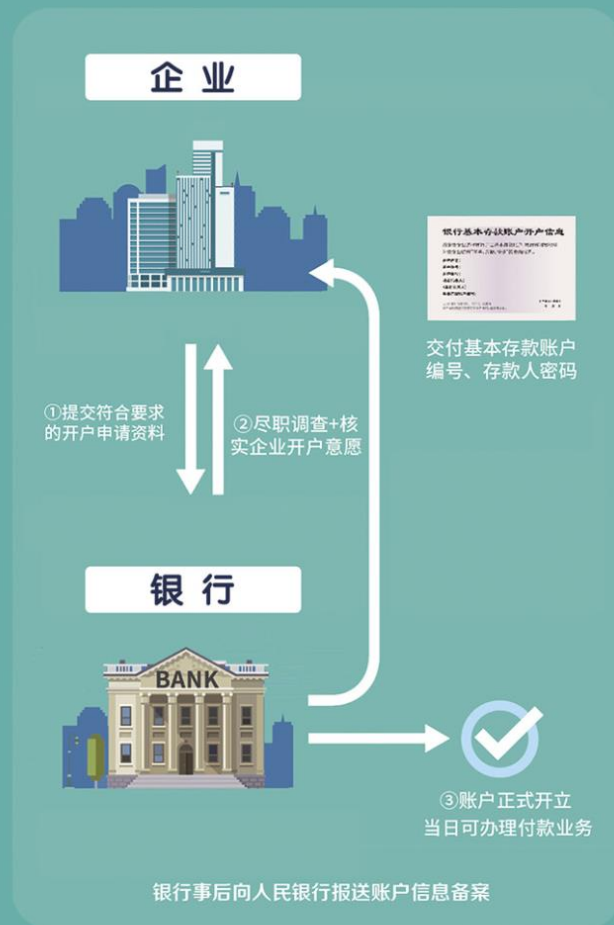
企 业

银行基本存款账户开户信息

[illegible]

交付基本存款账户编号、存款人密码

①提交符合要求的开户申请资料

②尽职调查+核实企业开户意愿

银 行

BANK

③账户正式开立
当日可办理付款业务

银行事后向人民银行报送账户信息备案